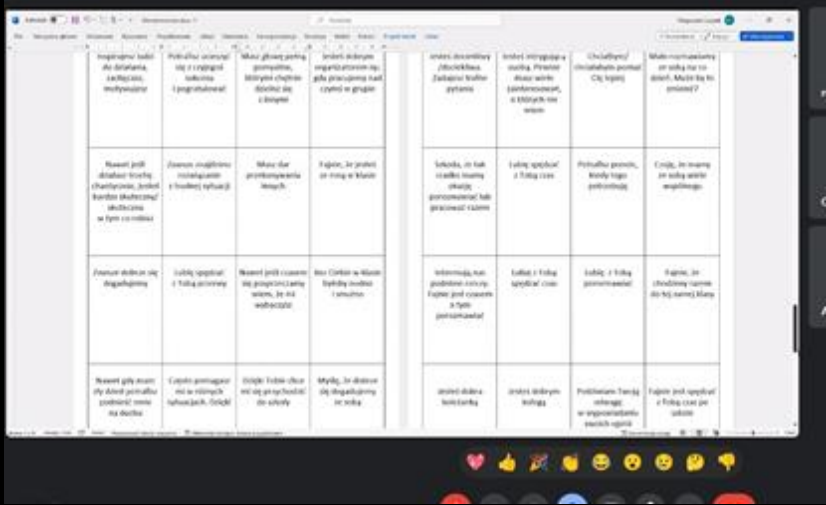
Inspirujesz  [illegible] do działania, zachęcasz, motywujesz

Potrafisz uczynić się z czegoś szkolnie i pogratulować!

Masz głowę pełną pomysłów, którymi chętnie dzielisz się z innymi

Jesteś dobrym organizatorem/ną, gdy pracujemy nad czymś w grupie

Nawet jeśli działasz trochę chaotycznie, jesteś bardzo skuteczny/ skuteczna w tym co robisz

Znasz znajdziesz rozwiązanie z trudnej sytuacji

Masz dar przekonywania innych

Fajnie, że jesteś ze mną w klasie

Zawsze dobrze się dogadujemy

Lubię spędzać z Tobą przerwy

Nawet jeśli czasem się posprzeczamy wiem, że mi wybaczysz

Bez Ciebie w klasie byłoby nudno i smutno

Nawet gdy masz zły dzień potrafisz podnieść mnie na duchu

Często pomagasz mi w różnych sytuacjach. Dzięki

Dzięki Tobie chce mi się przychodzić do szkoły

Myślę, że dobrze się dogadujemy ze sobą

Jesteś dociekliwy /dociekliwa. Zadajesz trafne pytania

Jesteś intrygujący/a osobą. Pewnie dużo wiem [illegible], o których nie wiem

Chciałbym/ chciałabym poznać Cię lepiej

Miło rozmawiamy ze sobą na co dzień. Może by to zmienić?

Szkoda, że tak rzadko mamy okazję porozmawiać lub pracować razem

Lubię spędzać z Tobą czas

Potrafisz pomóc, kiedy tego potrzebuję

Czuję, że mamy ze sobą wiele wspólnego

Interesują nas podobne rzeczy. Fajnie jest czasem o tym porozmawiać

Lubię z Tobą spędzać czas

Lubię z Tobą porozmawiać

Fajnie, że chodzimy razem do tej samej klasy

Jesteś dobrą koleżanką

Jesteś dobrym kolegą

Podziwiam Twoją odwagę w wypowiadaniu swoich opinii

Fajnie jest spędzać z Tobą czas po szkole